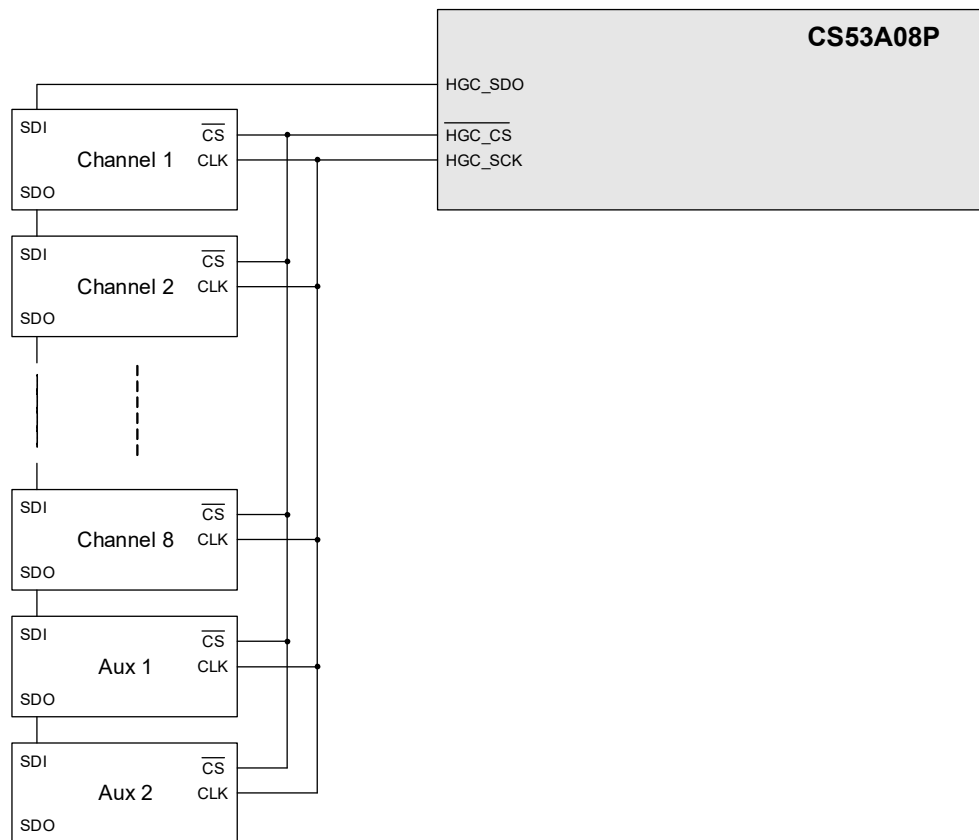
CS53A08P

HGC_SDO

$\overline{\text{HGC\_CS}}$

HGC_SCK

SDI
$\overline{\text{CS}}$
Channel 1
CLK
SDO

SDI
$\overline{\text{CS}}$
Channel 2
CLK
SDO

SDI
$\overline{\text{CS}}$
Channel 8
CLK
SDO

SDI
$\overline{\text{CS}}$
Aux 1
CLK
SDO

SDI
$\overline{\text{CS}}$
Aux 2
CLK
SDO